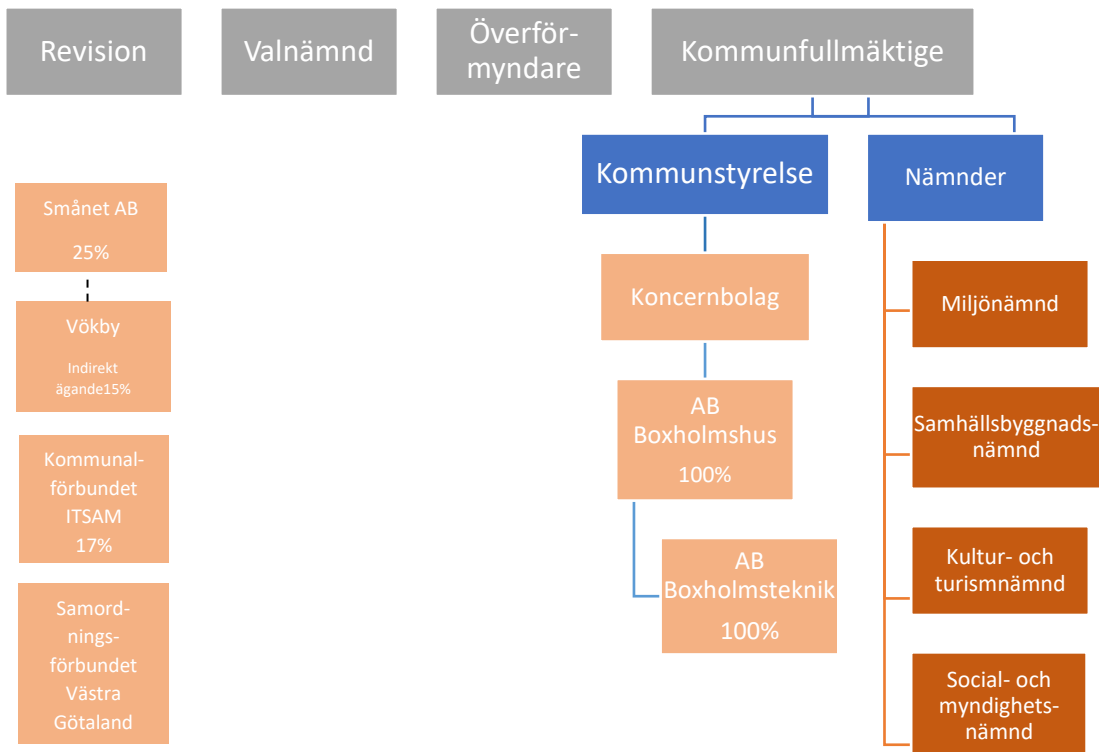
Revision

Valnämnd

Överförmyndare

Kommunfullmäktige

Kommunstyrelse

Nämnder

Smånet AB

25%

Vökby

Indirekt ägande15%

Kommunalförbundet ITSAM

17%

Samordningsförbundet Västra Götaland

Koncernbolag

AB Boxholmshus

100%

AB Boxholmsteknik

100%

Miljönämnd

Samhällsbyggnadsnämnd

Kultur- och turismnämnd

Social- och myndighetsnämnd